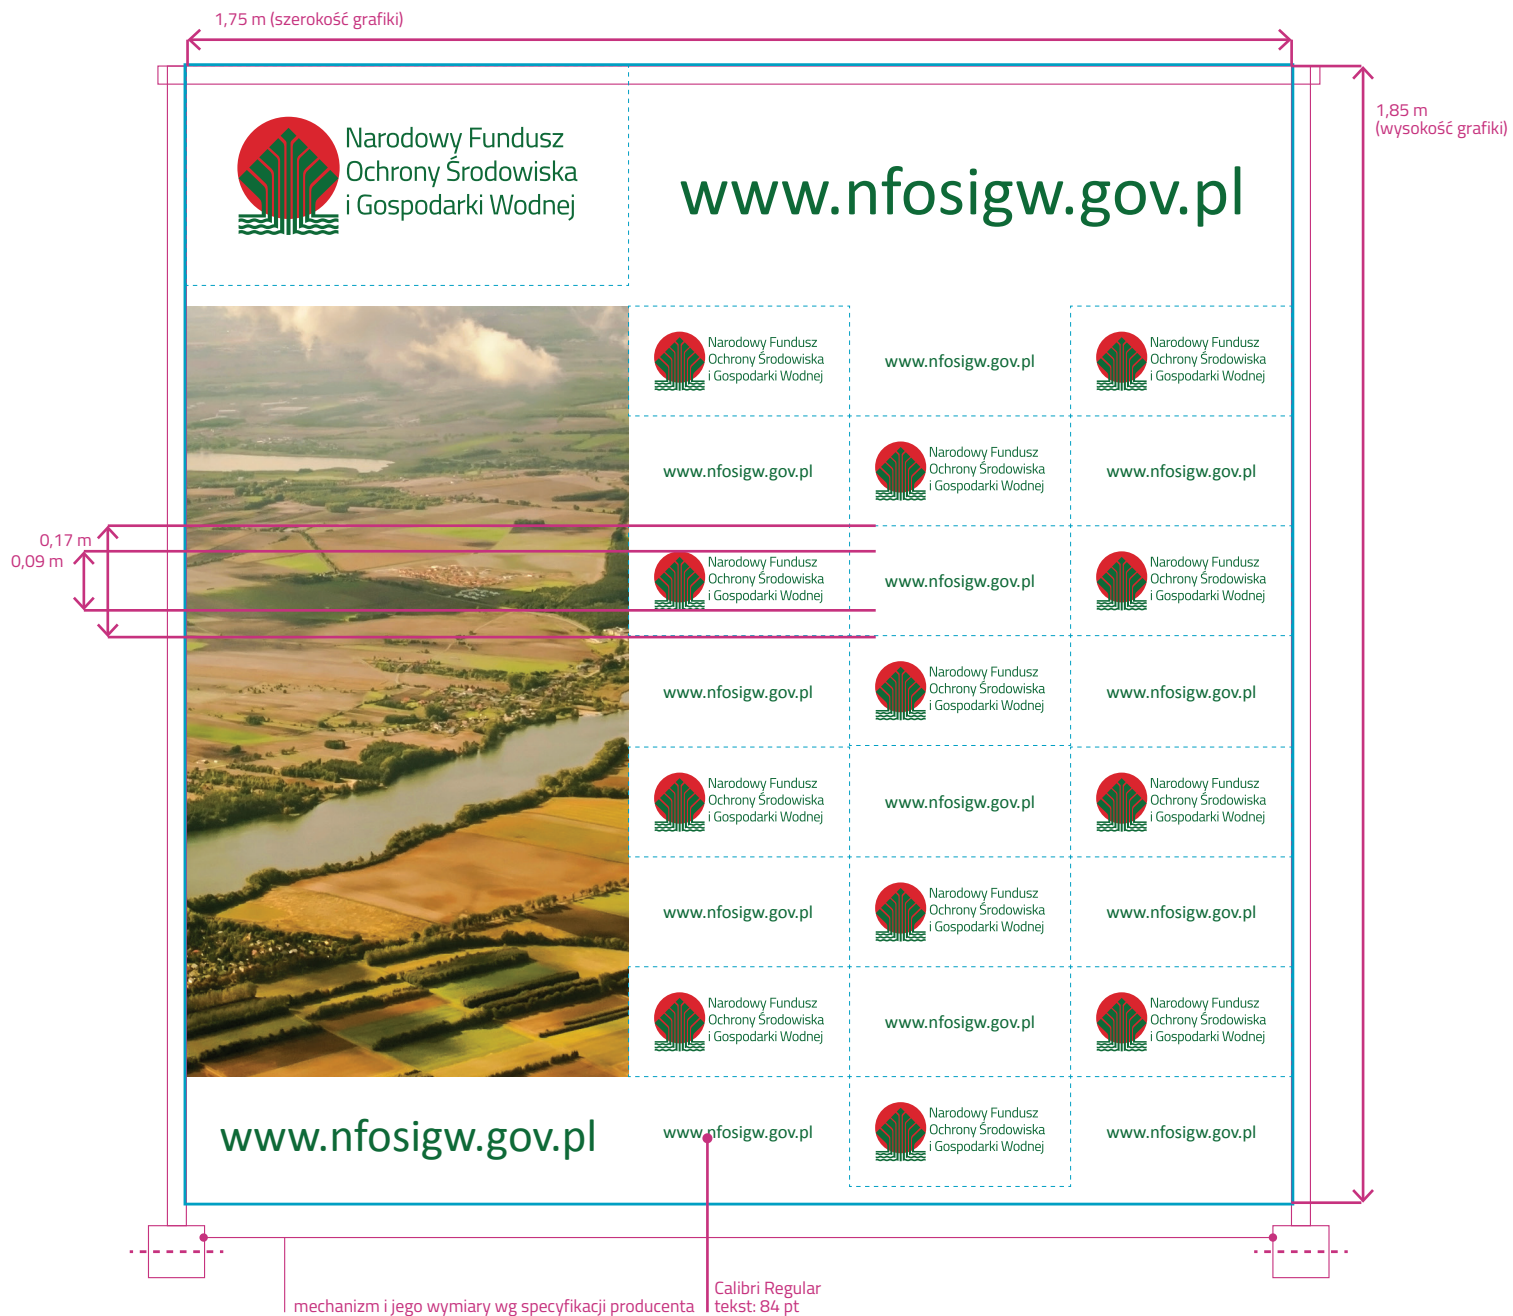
1,75 m (szerokość grafiki)

1,85 m
(wysokość grafiki)

Narodowy Fundusz Ochrony Środowiska i Gospodarki Wodnej

www.nfosigw.gov.pl

Narodowy Fundusz Ochrony Środowiska i Gospodarki Wodnej

www.nfosigw.gov.pl

Narodowy Fundusz Ochrony Środowiska i Gospodarki Wodnej

www.nfosigw.gov.pl

Narodowy Fundusz Ochrony Środowiska i Gospodarki Wodnej

www.nfosigw.gov.pl

0,17 m
0,09 m

Narodowy Fundusz Ochrony Środowiska i Gospodarki Wodnej

www.nfosigw.gov.pl

Narodowy Fundusz Ochrony Środowiska i Gospodarki Wodnej

www.nfosigw.gov.pl

Narodowy Fundusz Ochrony Środowiska i Gospodarki Wodnej

www.nfosigw.gov.pl

Narodowy Fundusz Ochrony Środowiska i Gospodarki Wodnej

www.nfosigw.gov.pl

Narodowy Fundusz Ochrony Środowiska i Gospodarki Wodnej

www.nfosigw.gov.pl

Narodowy Fundusz Ochrony Środowiska i Gospodarki Wodnej

www.nfosigw.gov.pl

Narodowy Fundusz Ochrony Środowiska i Gospodarki Wodnej

www.nfosigw.gov.pl

Narodowy Fundusz Ochrony Środowiska i Gospodarki Wodnej

www.nfosigw.gov.pl

Narodowy Fundusz Ochrony Środowiska i Gospodarki Wodnej

www.nfosigw.gov.pl

www.nfosigw.gov.pl

www.nfosigw.gov.pl

Narodowy Fundusz Ochrony Środowiska i Gospodarki Wodnej

www.nfosigw.gov.pl

mechanizm i jego wymiary wg specyfikacji producenta

Calibri Regular
tekst: 84 pt